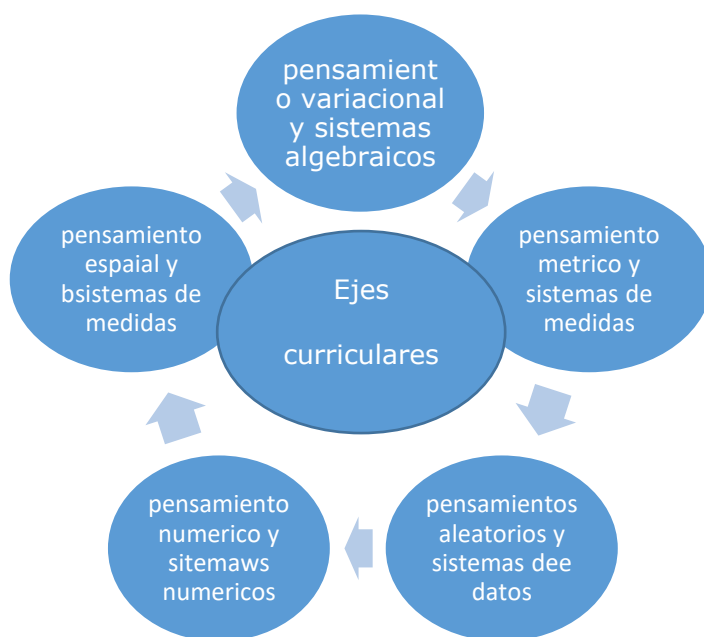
pensamient o variacional y sistemas algebraicos

pensamiento metrico y sistemas de medidas

pensamientos aleatorios y sistemas dee datos

pensamiento numerico y sitemaws numericos

pensamiento espaial y bsistemas de medidas

Ejes

curriculares